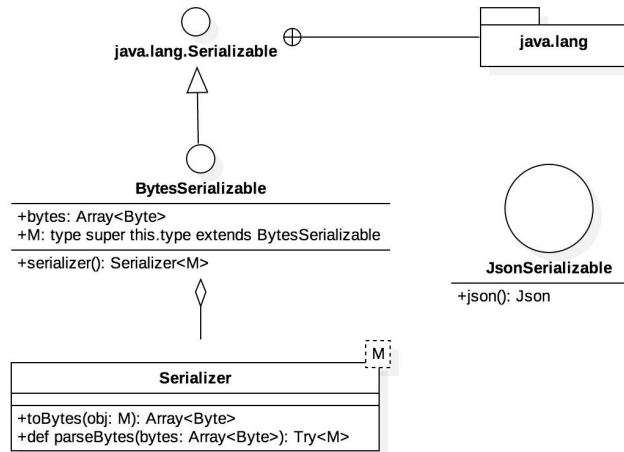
java.lang.Serializable

java.lang

BytesSerializable

+bytes: Array<Byte>
+M: type super this.type extends BytesSerializable

+serializer(): Serializer<M>

JsonSerializable

+json(): Json

M

Serializer

+toBytes(obj: M): Array<Byte>
+def parseBytes(bytes: Array<Byte>): Try<M>